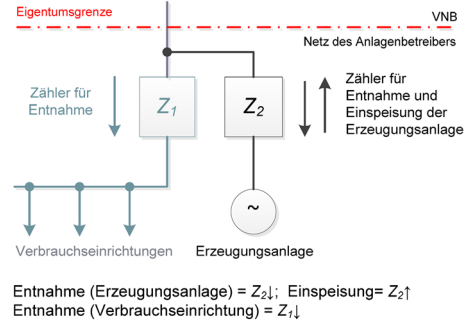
Eigentumsgrenze

VNB

Netz des Anlagenbetreibers

Zähler für Entnahme

$Z_1$

$Z_2$

Zähler für Entnahme und Einspeisung der Erzeugungsanlage

~

Verbrauchseinrichtungen

Erzeugungsanlage

Entnahme (Erzeugungsanlage) = $Z_2\downarrow$; Einspeisung= $Z_2\uparrow$
Entnahme (Verbrauchseinrichtung) = $Z_1\downarrow$